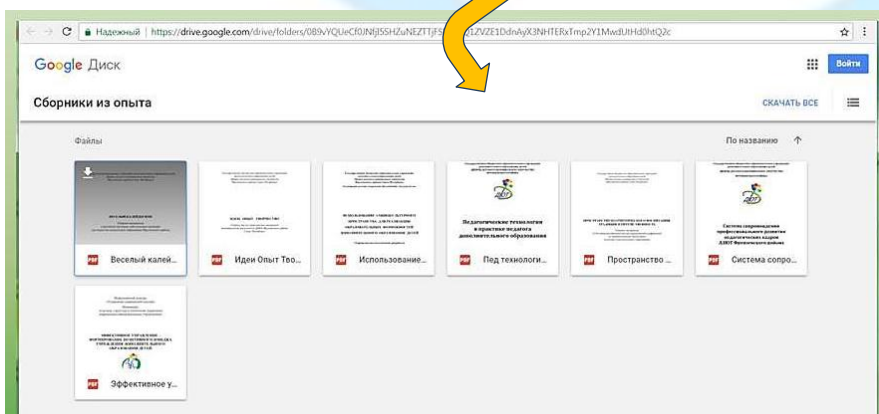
Надежный | https://drive.google.com/drive/folders/0B9vYQUeCf0JNfjl5SHZuNEZTTjF5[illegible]1ZVZE1DdnAyX3NHTERxTmp2Y1MwdUtHd0htQ2c

Google Диск

Войти

Сборники из опыта

СКАЧАТЬ ВСЕ

Файлы

По названию

PDF Веселый калей...

PDF Идеи Опыт Тво...

PDF Использование...

Педагогические технологии в практике педагога дополнительного образования

PDF Пед технологи...

PDF Пространство ...

Система сопровождения профессионального развития педагогических кадров ДЮЮТ Фрунзенского района

PDF Система сопро...

PDF Эффективное у...